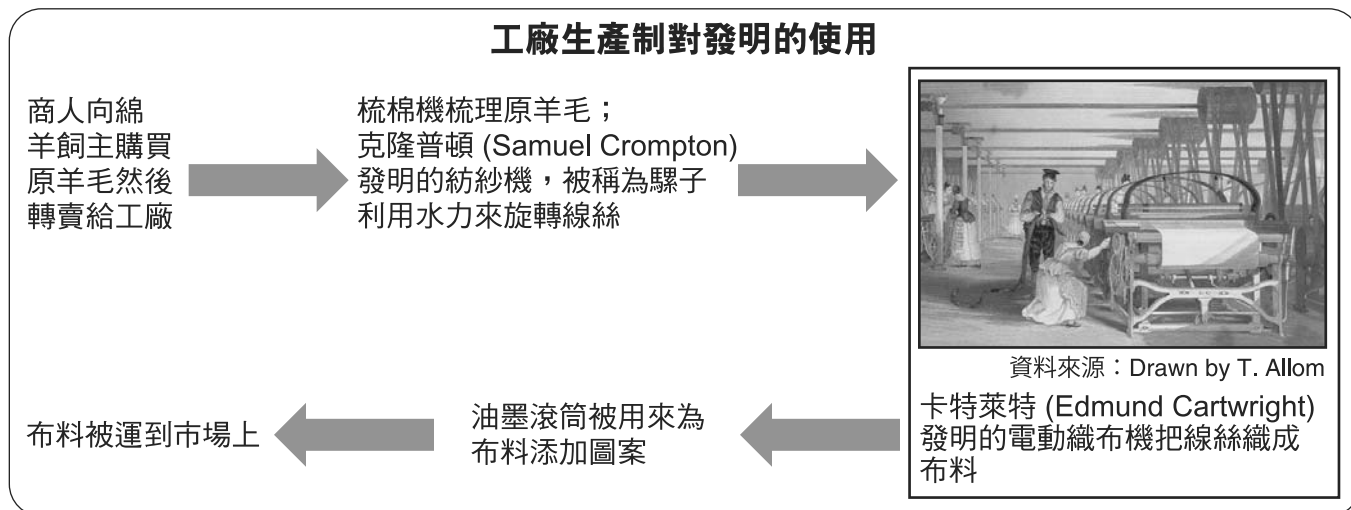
工廠生產制對發明的使用

商人向綿羊飼主購買原羊毛然後轉賣給工廠

梳棉機梳理原羊毛；
克隆普頓 (Samuel Crompton) 發明的紡紗機，被稱為騾子利用水力來旋轉線絲

資料來源：Drawn by T. Allom

卡特萊特 (Edmund Cartwright) 發明的電動織布機把線絲織成布料

油墨滾筒被用來為布料添加圖案

布料被運到市場上